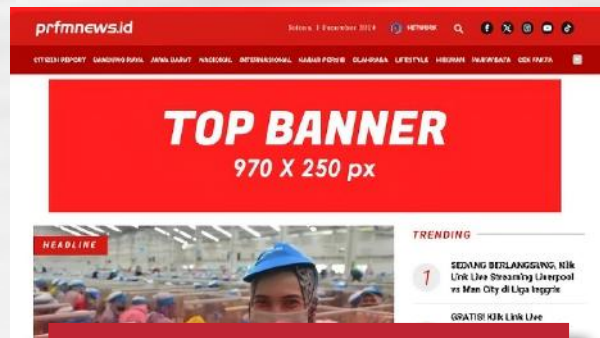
prfmnews.id

Selasa, 3 Desember 2024

NETWORK

CITIZEN REPORT BANDUNG RAYA JAWA BARAT NASIONAL INTERNASIONAL KABAR PERSIB OLAHRAGA LIFESTYLE HIBURAN PARIWISATA CEK FAKTA

TOP BANNER
970 X 250 px

HEADLINE

TRENDING

1

SEDANG BERLANGSUNG, Klik Link Live Streaming Liverpool vs Man City di Liga Inggris

GRATIS! Klik Link Live